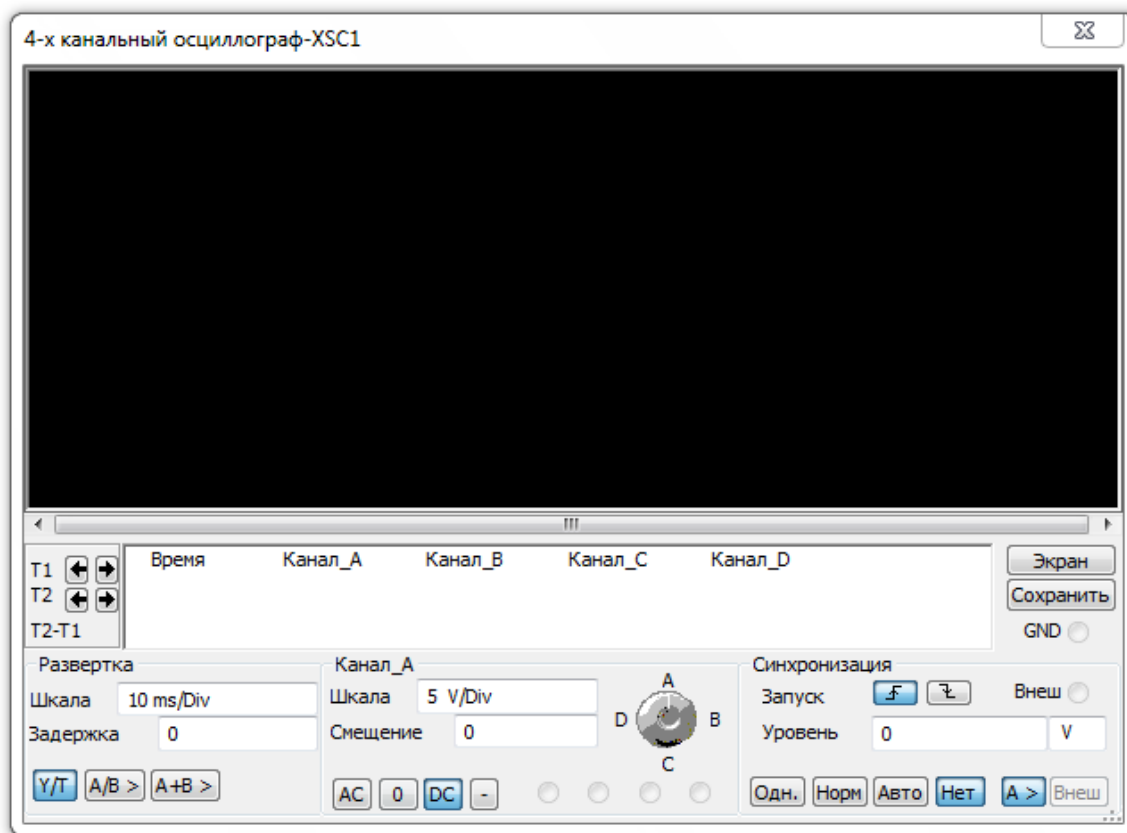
4-х канальный осциллограф-XSC1

T1
T2
T2-T1

Время Канал_A Канал_B Канал_C Канал_D

Экран
Сохранить
GND

Развертка
Шкала 10 ms/Div
Задержка 0
Y/T A/B > A+B >

Канал_A
Шкала 5 V/Div
Смещение 0
AC 0 DC -

A
D B
C

Синхронизация
Запуск
Внеш
Уровень 0 V
Одн. Норм Авто Нет A > Внеш